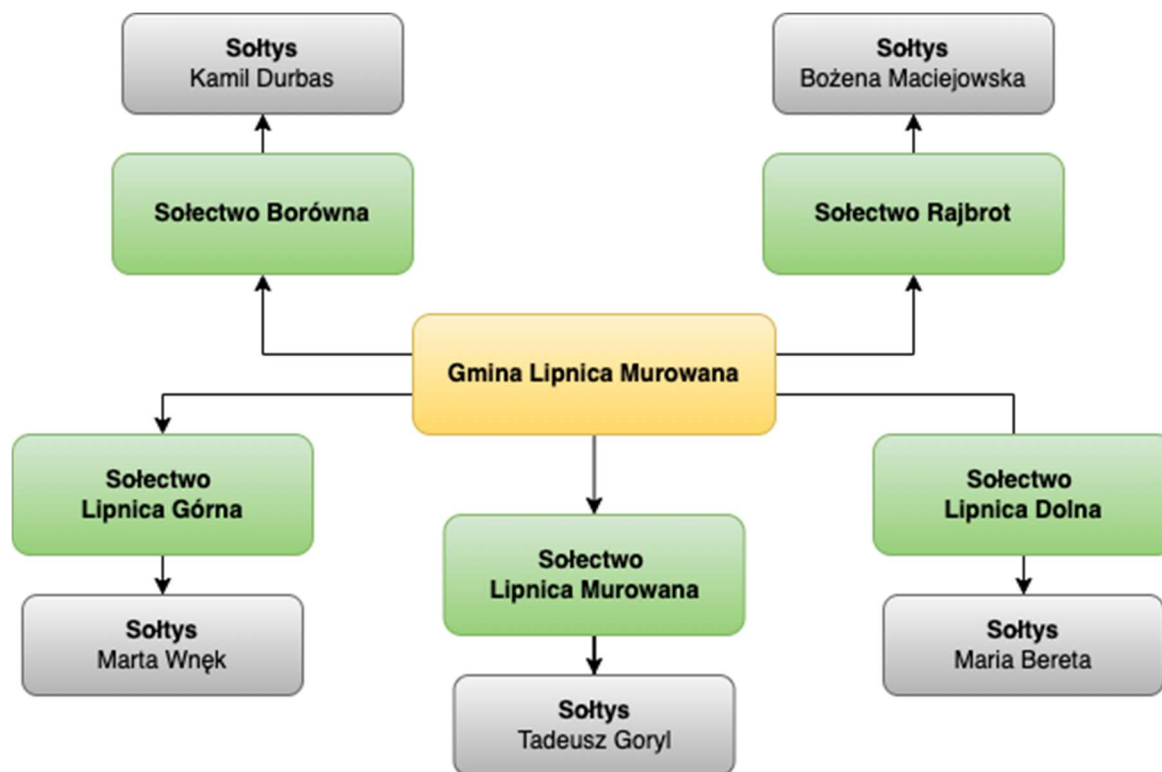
Sołtys
Kamil Durbas

Sołtys
Bożena Maciejowska

Sołectwo Borówna

Sołectwo Rajbrot

Gmina Lipnica Murowana

Sołectwo
Lipnica Górna

Sołectwo
Lipnica Murowana

Sołectwo
Lipnica Dolna

Sołtys
Marta Wnęk

Sołtys
Tadeusz Goryl

Sołtys
Maria Bereta